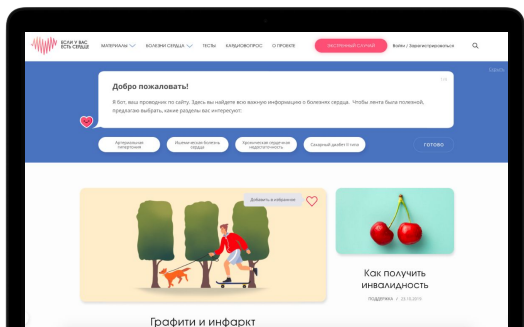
ЕСЛИ У ВАС ЕСТЬ СЕРДЦЕ

МАТЕРИАЛЫ БОЛЕЗНИ СЕРДЦА ТЕСТЫ КАРДИОВОПРОС О ПРОЕКТЕ ЭКСТРЕННЫЙ СЛУЧАЙ Войти / Зарегистрироваться

Добро пожаловать!

Я бот, ваш проводник по сайту. Здесь вы найдете всю важную информацию о болезнях сердца. Чтобы лента была полезной, предлагаю выбрать, какие разделы вас интересуют:

Артериальная гипертония

Ишемическая болезнь сердца

Хроническая сердечная недостаточность

Сахарный диабет II типа

ГОТОВО

Добавить в избранное

Графити и инфаркт

Как получить инвалидность

ПОДДЕРЖКА / 22.10.2019